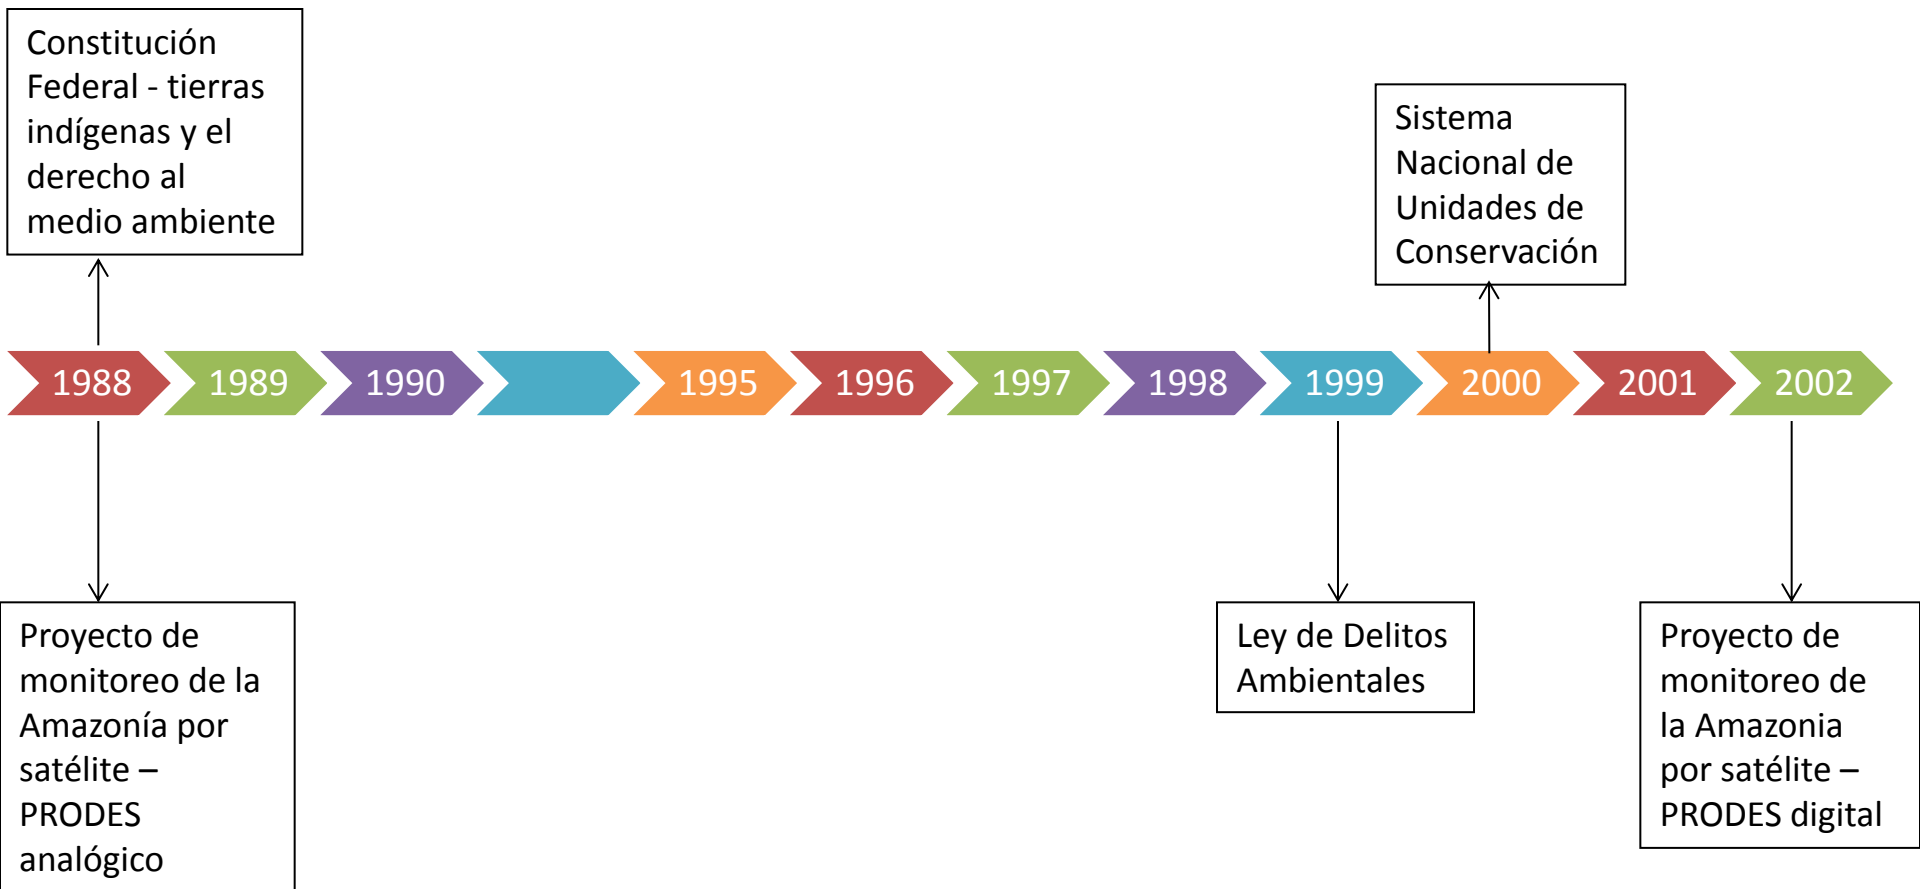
Constitución Federal - tierras indígenas y el derecho al medio ambiente

Sistema Nacional de Unidades de Conservación

1988
1989
1990

1995
1996
1997
1998
1999
2000
2001
2002

Proyecto de monitoreo de la Amazonía por satélite – PRODES analógico

Ley de Delitos Ambientales

Proyecto de monitoreo de la Amazonia por satélite – PRODES digital